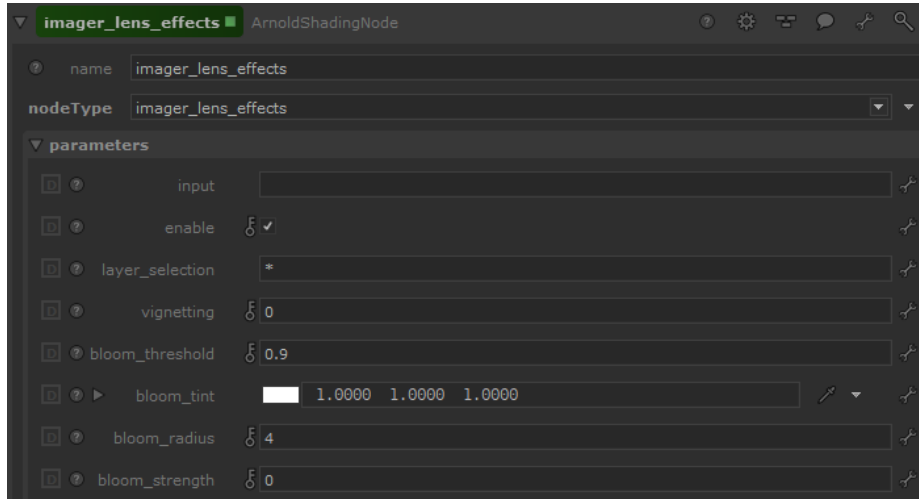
imager_lens_effects ArnoldShadingNode

name imager_lens_effects

nodeType imager_lens_effects

parameters

input

enable ✓

layer_selection *

vignetting 0

bloom_threshold 0.9

bloom_tint 1.0000 1.0000 1.0000

bloom_radius 4

bloom_strength 0